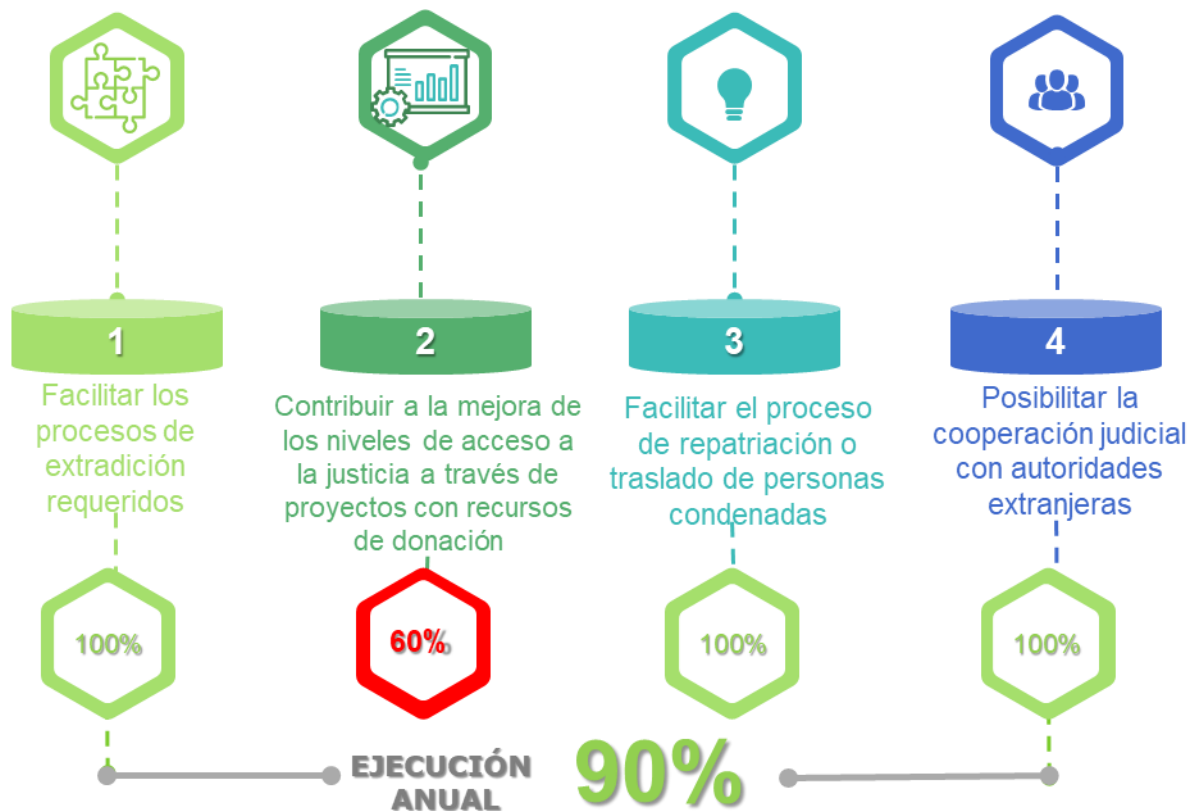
1

Facilitar los procesos de extradición requeridos

2

Contribuir a la mejora de los niveles de acceso a la justicia a través de proyectos con recursos de donación

3

Facilitar el proceso de repatriación o traslado de personas condenadas

4

Posibilitar la cooperación judicial con autoridades extranjeras

100%

60%

100%

100%

EJECUCIÓN ANUAL

90%